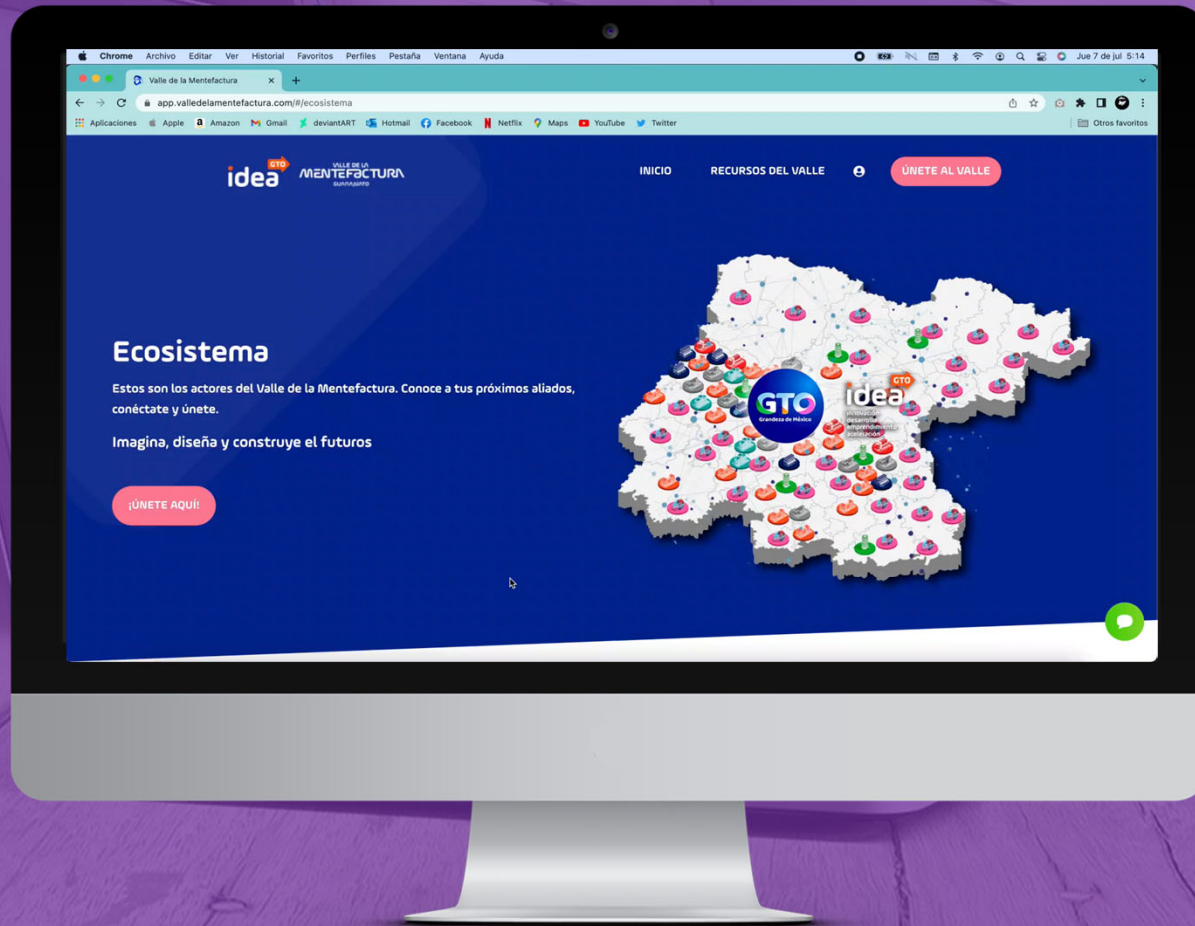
Chrome Archivo Editar Ver Historial Favoritos Perfiles Pestaña Ventana Ayuda Jue 7 de jul 5:14

Valle de la Mentefactura ×

app.valledelamentefactura.com/#/ecosistema

Aplicaciones Apple Amazon Gmail deviantART Hotmail Facebook Netflix Maps YouTube Twitter Otros favoritos

idea GTO VALLE DE LA MENTEFACTURA GUANAJUATO

INICIO RECURSOS DEL VALLE ÚNETE AL VALLE

Ecosistema

Estos son los actores del Valle de la Mentefactura. Conoce a tus próximos aliados, conéctate y únete.

Imagina, diseña y construye el futuros

¡ÚNETE AQUÍ!

GTO Grandeza de México

idea GTO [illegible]